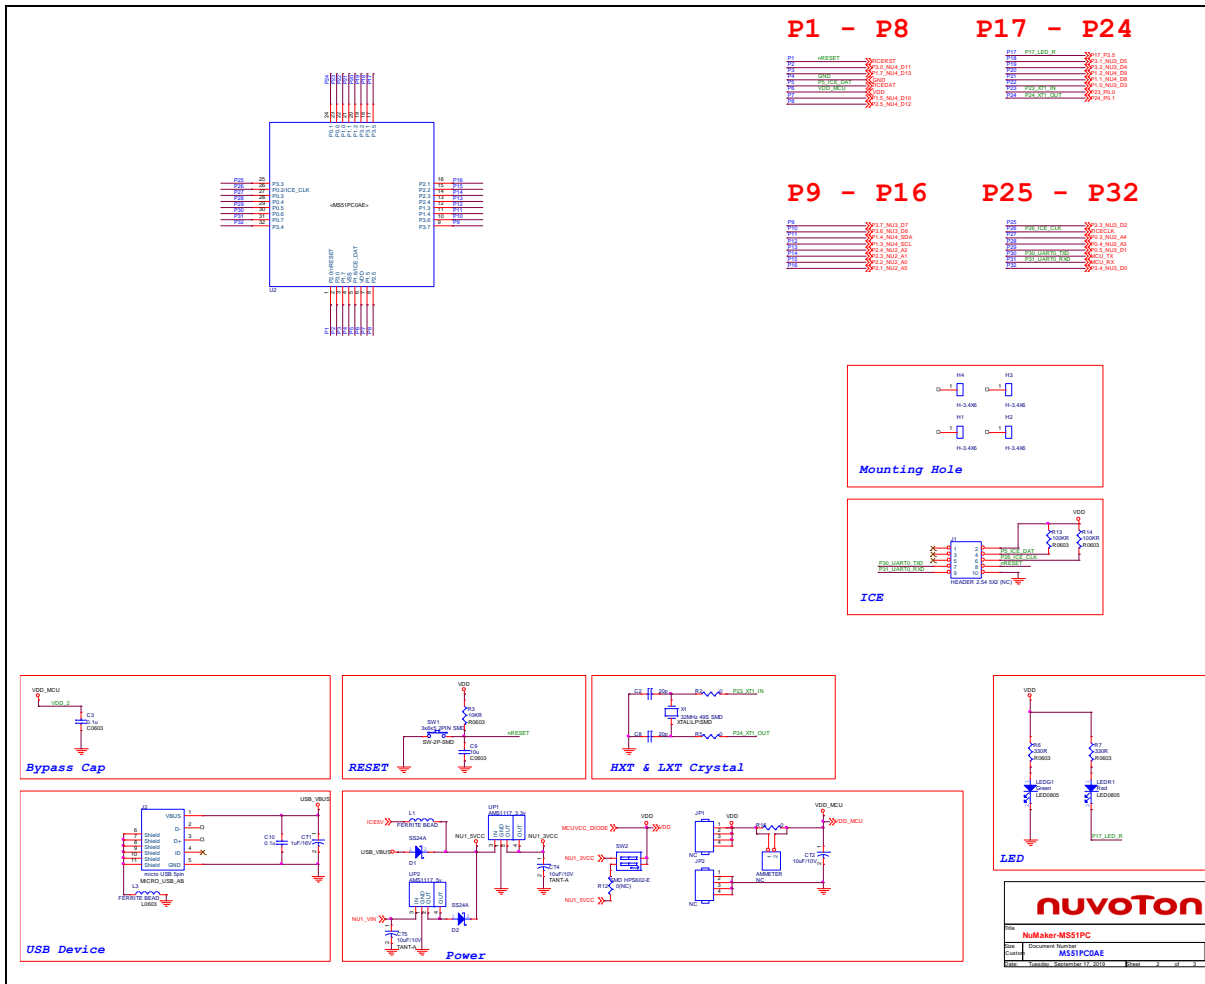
P1 - P8

P17 - P24

P9 - P16

P25 - P32

P1 nRESET nRESET
P2 P3.0_NU4_D11
P3 P1.7_NU4_D13
P4 GND GND
P5 P5_ICE_DAT ICEDAT
P6 VDD_MCU VDD
P7 P1.5_NU4_D10
P8 P2.5_NU4_D12

P17 P17_LED_R P17_P3.5
P18 P3.1_NU3_D5
P19 P3.2_NU3_D4
P20 P1.2_NU4_D9
P21 P1.1_NU4_D8
P22 P1.0_NU3_D3
P23 P23_XT1_IN P23_P0.0
P24 P24_XT1_OUT P24_P0.1

P9 P3.7_NU3_D7
P10 P3.6_NU3_D6
P11 P1.4_NU4_SDA
P12 P1.3_NU4_SCL
P13 P2.4_NU2_A2
P14 P2.3_NU2_A1
P15 P2.2_NU2_A0
P16 P2.1_NU2_A5

P25 P3.3_NU3_D2
P26 P26_ICE_CLK ICECLK
P27 P0.3_NU2_A4
P28 P0.4_NU2_A3
P29 P0.5_NU3_D1
P30 P30_UART0_TXD MCU_TX
P31 P31_UART0_RXD MCU_RX
P32 P3.4_NU3_D0

<MS51PC0AE>
U2
P3.3 P0.2/ICE_CLK P0.3 P0.4 P0.5 P0.6 P0.7 P3.4
P2.1 P2.2 P2.3 P2.4 P1.3 P1.4 P3.6 P3.7
P2.0/nRESET P1.7 P3.0 P1.6/ICE_DAT VDD VSS P1.5 P2.5

Mounting Hole
H4 H3 H1 H2 H-3.4X6

ICE
J1 HEADER 2.54 SX2 (NC)
P30_UART0_TXD P31_UART0_RXD P5_ICE_DAT P26_ICE_CLK nRESET
VDD R13 100KR R0603 R14 100KR R0603

Bypass Cap
VDD_MCU VDD_2 C3 0.1u C0603

RESET
VDD R3 10KR R0603 SW1 3x6x5_2PIN SMD SW-2P-SMD nRESET C9 10u C0603

HXT & LXT Crystal
C2 20p R4 0 P23_XT1_IN X1 32MHz 49S SMD XTAL\LP.SMD C8 20p R5 0 P24_XT1_OUT

LED
VDD R6 330R R0603 R7 330R R0603 LEDG1 Green LED0805 LEDR1 Red LED0805 P17_LED_R

USB Device
J2 VBUS D- D+ ID GND Shield micro USB 5pin MICRO_USB_AB USB_VBUS C10 0.1u CT1 1uF/16V L3 FERRITE BEAD L0603

Power
ICESV L1 FERRITE BEAD SS24A D1 USB_VBUS NU1_5VCC UP1 AMS1117_3.3v NU1_3VCC CT4 10uF/10V TANT-A UP2 AMS1117_5v SS24A D2 NU1_VIN CT5 10uF/10V TANT-A MCUVCC_DIODE VDD NU1_3VCC SW2 SMD HPS602-E R12 0(NC) NU1_5VCC JP1 NC JP2 NC VDD R16 AMMETER NC VDD_MCU VDD_MCU CT2 10uF/10V

nuvoTon
Title NuMaker-MS51PC
Size Custom Document Number MS51PC0AE
Date: Tuesday, September 17, 2019 Sheet 2 of 3